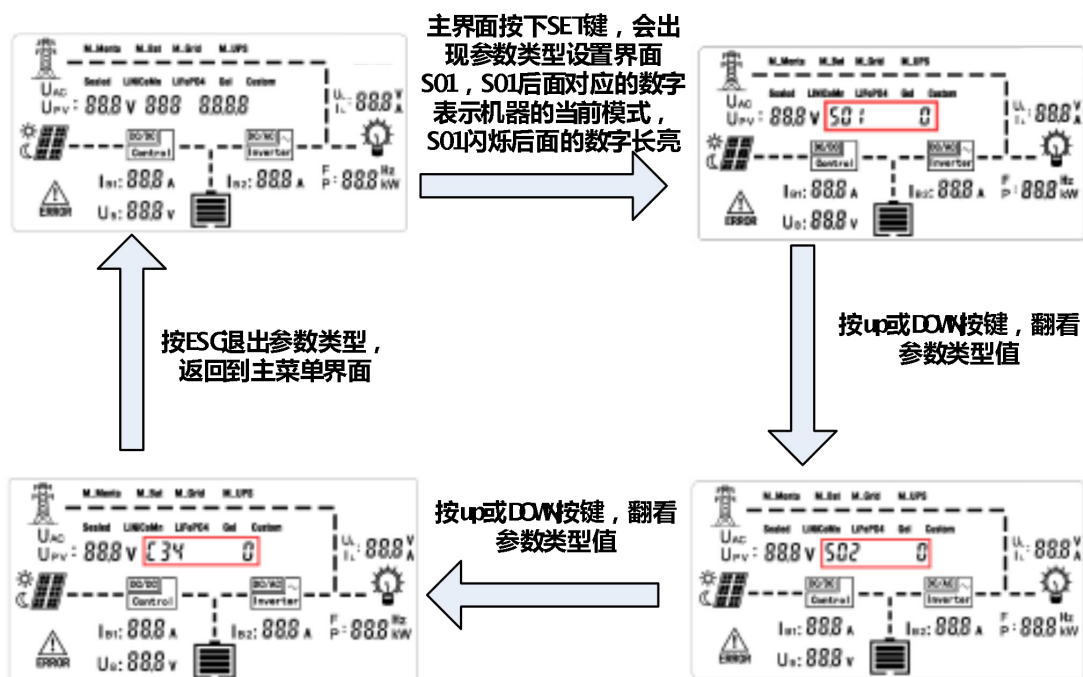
M_Mente M_Sol M_Grid M_UPS
Sealed LiNiCoMn LiFePO4 Gel Custom
$U_{AC}$
$U_{PV}$: 88.8 V 888 888.8
$U_L$ $I_L$: 88.8 V A
DC/DC Control
DC/AC Inverter
$I_{B1}$: 88.8 A
$I_{B2}$: 88.8 A
F P: 88.8 Hz kW
ERROR
$U_B$: 88.8 V

主界面按下SET键，会出现参数类型设置界面S01，S01后面对应的数字表示机器的当前模式，S01闪烁后面的数字长亮

M_Mente M_Sol M_Grid M_UPS
Sealed LiNiCoMn LiFePO4 Gel Custom
$U_{AC}$
$U_{PV}$: 88.8 V S01 0
$U_L$ $I_L$: 88.8 V A
DC/DC Control
DC/AC Inverter
$I_{B1}$: 88.8 A
$I_{B2}$: 88.8 A
F P: 88.8 Hz kW
ERROR
$U_B$: 88.8 V

按up或DOWN按键，翻看参数类型值

按ESG退出参数类型，返回到主菜单界面

M_Mente M_Sol M_Grid M_UPS
Sealed LiNiCoMn LiFePO4 Gel Custom
$U_{AC}$
$U_{PV}$: 88.8 V C34 0
$U_L$ $I_L$: 88.8 V A
DC/DC Control
DC/AC Inverter
$I_{B1}$: 88.8 A
$I_{B2}$: 88.8 A
F P: 88.8 Hz kW
ERROR
$U_B$: 88.8 V

按up或DOWN按键，翻看参数类型值

M_Mente M_Sol M_Grid M_UPS
Sealed LiNiCoMn LiFePO4 Gel Custom
$U_{AC}$
$U_{PV}$: 88.8 V S02 0
$U_L$ $I_L$: 88.8 V A
DC/DC Control
DC/AC Inverter
$I_{B1}$: 88.8 A
$I_{B2}$: 88.8 A
F P: 88.8 Hz kW
ERROR
$U_B$: 88.8 V